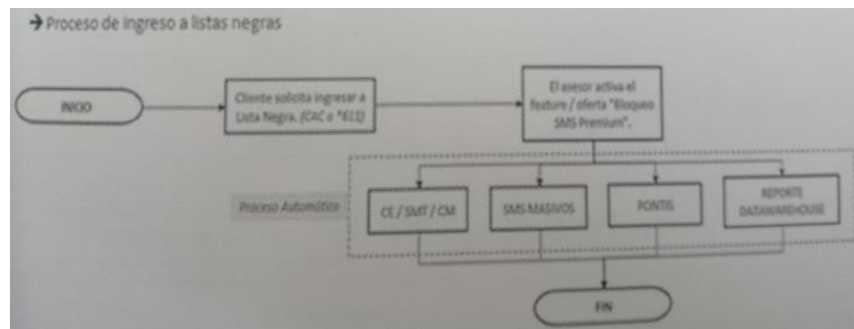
→ Proceso de ingreso a listas negras

INICIO

Cliente solicita ingresar a Lista Negra. (CAC o *611)

El asesor activa el feature / oferta "Bloqueo SMS Premium".

Proceso Automático

CE / SMT / CM

SMS MASIVOS

PONTIS

REPORTE DATAWAREHOUSE

FIN